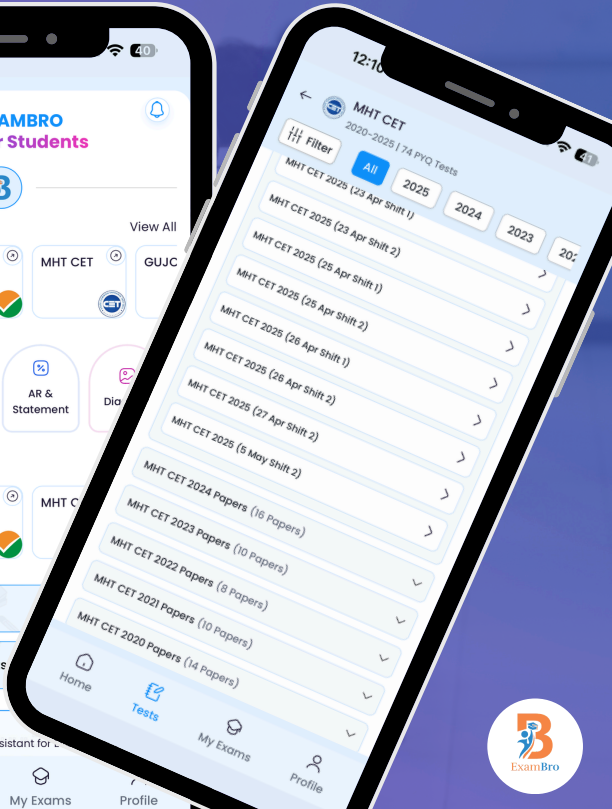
40
AMBRO
r Students
View All
MHT CET
GUJC
AR & Statement
Dia
MHT C
ssistant for
My Exams
Profile

12:1
MHT CET
2020-2025 | 74 PYQ Tests
Filter
All
2025
2024
2023
202
MHT CET 2025 (23 Apr Shift 1)
MHT CET 2025 (23 Apr Shift 2)
MHT CET 2025 (25 Apr Shift 1)
MHT CET 2025 (25 Apr Shift 2)
MHT CET 2025 (26 Apr Shift 1)
MHT CET 2025 (26 Apr Shift 2)
MHT CET 2025 (27 Apr Shift 2)
MHT CET 2025 (5 May Shift 2)
MHT CET 2024 Papers (16 Papers)
MHT CET 2023 Papers (10 Papers)
MHT CET 2022 Papers (8 Papers)
MHT CET 2021 Papers (10 Papers)
MHT CET 2020 Papers (14 Papers)
Home
Tests
My Exams
Profile

ExamBro